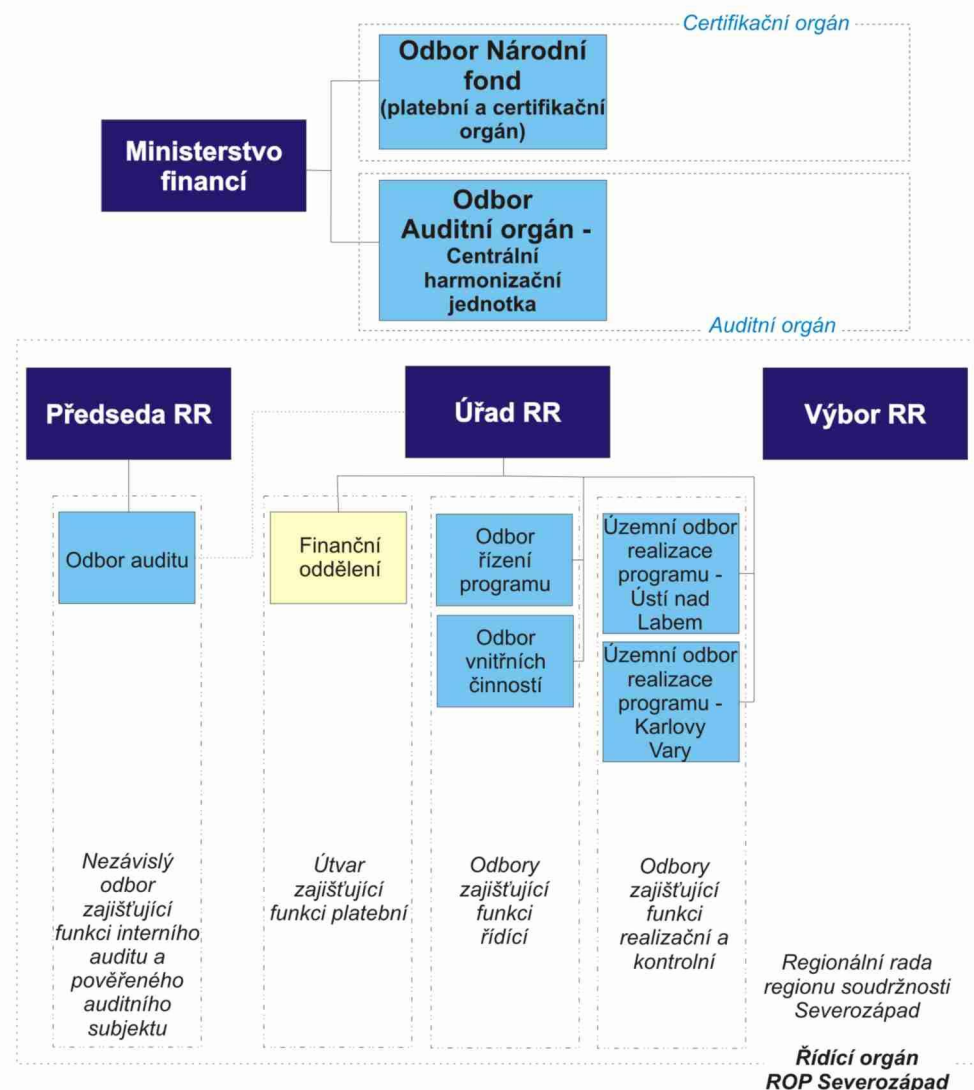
Certifikační orgán

Odbor Národní fond (platební a certifikační orgán)

Ministerstvo financí

Odbor Auditní orgán - Centrální harmonizační jednotka

Auditní orgán

Předseda RR

Úřad RR

Výbor RR

Odbor auditu

Finanční oddělení

Odbor řízení programu

Odbor vnitřních činností

Územní odbor realizace programu - Ústí nad Labem

Územní odbor realizace programu - Karlovy Vary

Nezávislý odbor zajišťující funkci interního auditu a pověřeného auditního subjektu

Útvar zajišťující funkci platební

Odbory zajišťující funkci řídící

Odbory zajišťující funkci realizační a kontrolní

Regionální rada regionu soudržnosti Severozápad

Řídící orgán ROP Severozápad